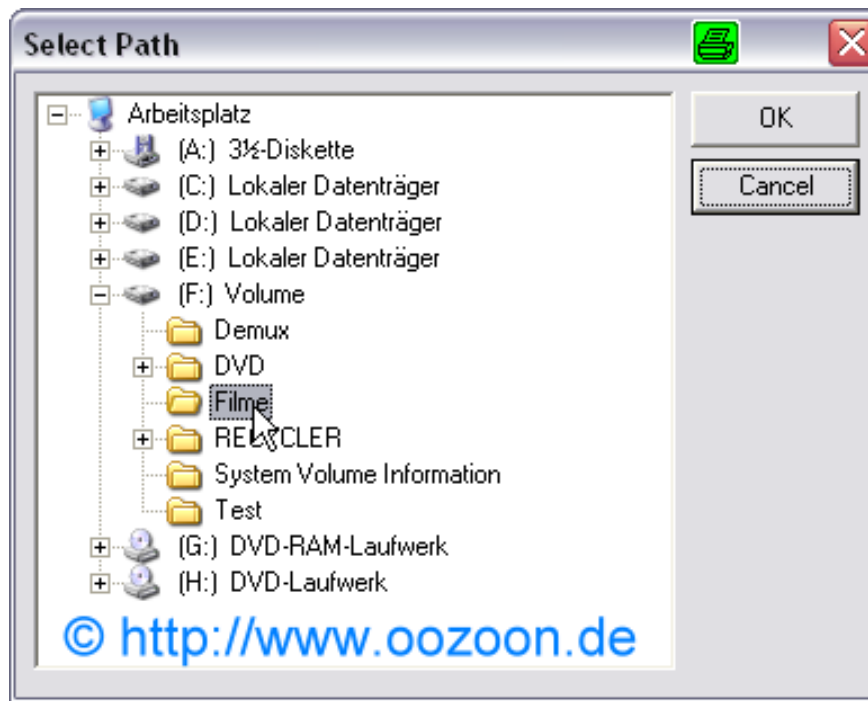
Select Path

Arbeitsplatz
(A:) 3½-Diskette
(C:) Lokaler Datenträger
(D:) Lokaler Datenträger
(E:) Lokaler Datenträger
(F:) Volume
Demux
DVD
Filme
RE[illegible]CLER
System Volume Information
Test
(G:) DVD-RAM-Laufwerk
(H:) DVD-Laufwerk

© http://www.oozoon.de

OK
Cancel